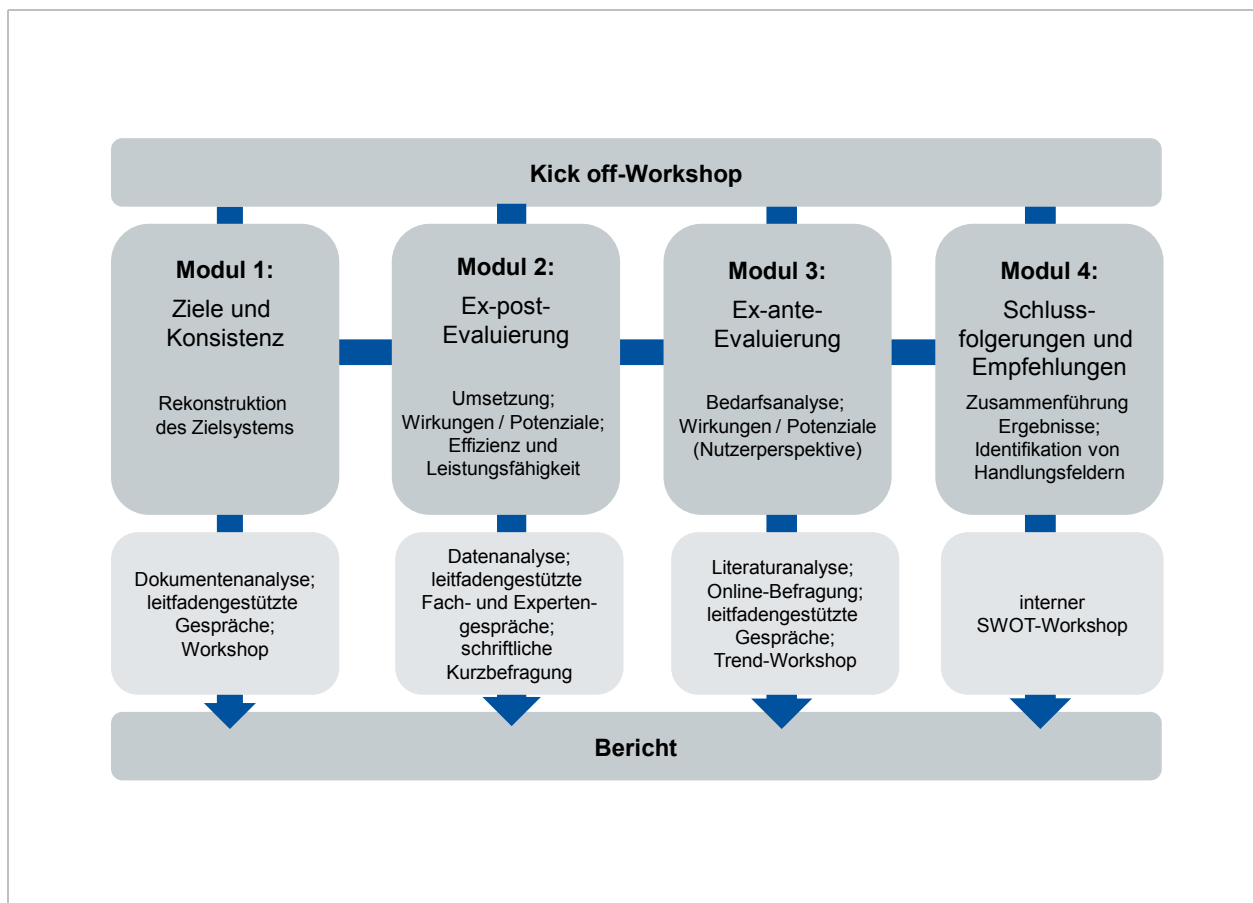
Kick off-Workshop

Modul 1:
Ziele und Konsistenz

Rekonstruktion des Zielsystems

Dokumentenanalyse; leitfadengestützte Gespräche; Workshop

Modul 2:
Ex-post-Evaluierung

Umsetzung; Wirkungen / Potenziale; Effizienz und Leistungsfähigkeit

Datenanalyse; leitfadengestützte Fach- und Expertengespräche; schriftliche Kurzbefragung

Modul 3:
Ex-ante-Evaluierung

Bedarfsanalyse; Wirkungen / Potenziale (Nutzerperspektive)

Literaturanalyse; Online-Befragung; leitfadengestützte Gespräche; Trend-Workshop

Modul 4:
Schlussfolgerungen und Empfehlungen

Zusammenführung Ergebnisse; Identifikation von Handlungsfeldern

interner SWOT-Workshop

Bericht